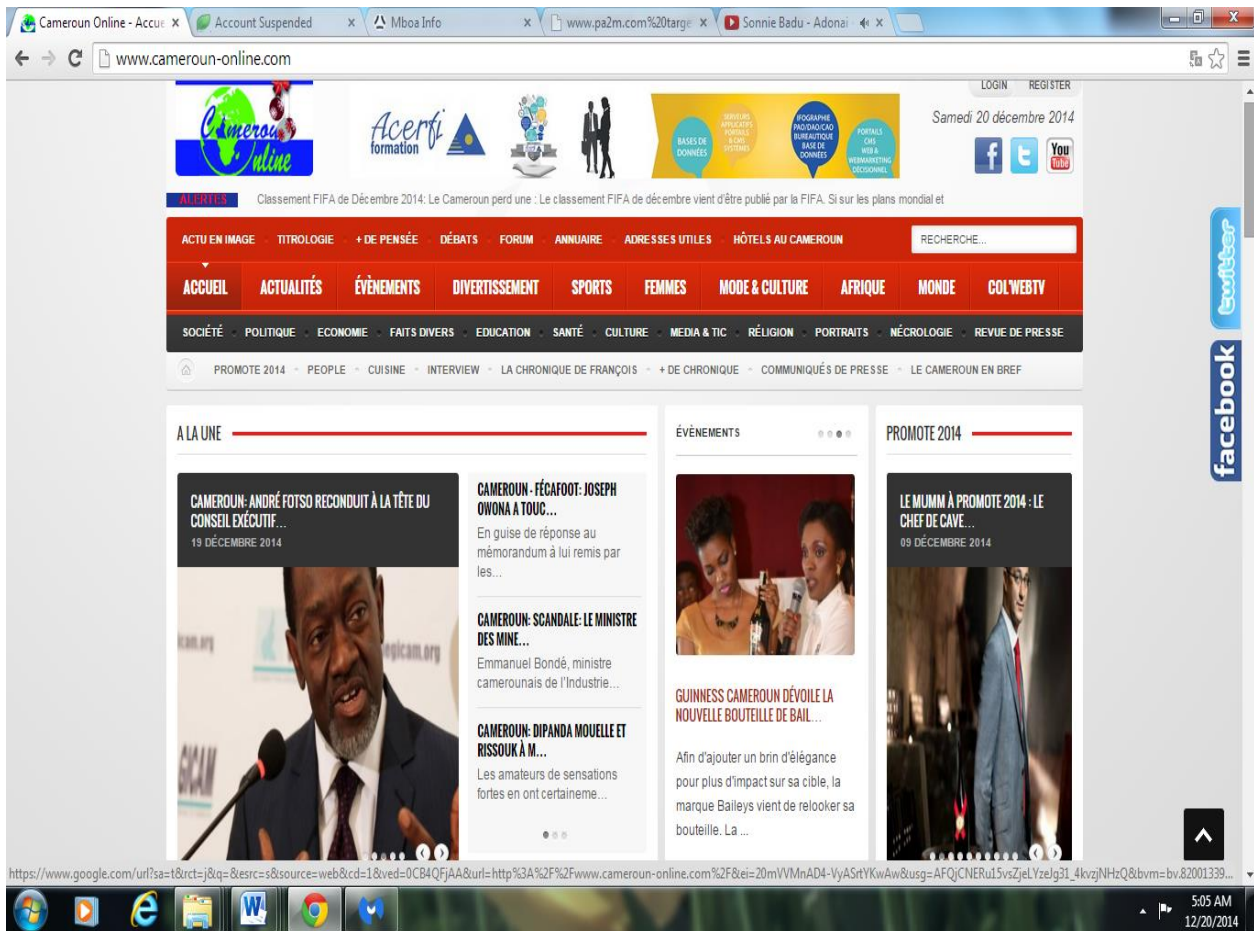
Cameroun Online - Accue ×
Account Suspended ×
Mboa Info ×
www.pa2m.com%20targe ×
Sonnie Badu - Adonai ×

www.cameroun-online.com

LOGIN REGISTER

Cameroun Online

Acerfi formation

BASES DE DONNÉES
SERVEURS APPLICATIFS PORTAILS & CMS SYSTÈMES
INFOGRAPHIE PAO/DAO/CAO BUREAUTIQUE BASE DE DONNÉES
PORTAILS CMS WEB & WEBMARKETING DÉCISIONNEL

Samedi 20 décembre 2014

f t You Tube

ALERTES Classement FIFA de Décembre 2014: Le Cameroun perd une : Le classement FIFA de décembre vient d'être publié par la FIFA. Si sur les plans mondial et

ACTU EN IMAGE TITROLOGIE + DE PENSÉE DÉBATS FORUM ANNUAIRE ADRESSES UTILES HÔTELS AU CAMEROUN RECHERCHE...

ACCUEIL ACTUALITÉS ÉVÈNEMENTS DIVERTISSEMENT SPORTS FEMMES MODE & CULTURE AFRIQUE MONDE COL'WEBTV

SOCIÉTÉ POLITIQUE ECONOMIE FAITS DIVERS EDUCATION SANTÉ CULTURE MEDIA & TIC RÉLIGION PORTRAITS NÉCROLOGIE REVUE DE PRESSE

PROMOTE 2014 PEOPLE CUISINE INTERVIEW LA CHRONIQUE DE FRANÇOIS + DE CHRONIQUE COMMUNIQUÉS DE PRESSE LE CAMEROUN EN BREF

twitter

facebook

A LA UNE

CAMEROUN: ANDRÉ FOTSO RECONDUIT À LA TÊTE DU CONSEIL EXÉCUTIF...
19 DÉCEMBRE 2014

gicam.org

CAMEROUN - FÉCAFOOT: JOSEPH OWONA A TOUC...
En guise de réponse au mémorandum à lui remis par les...

CAMEROUN: SCANDALE: LE MINISTRE DES MINE...
Emmanuel Bondé, ministre camerounais de l'Industrie...

CAMEROUN: DIPANDA MOUELLE ET RISSOUK À M...
Les amateurs de sensations fortes en ont certaineme...

ÉVÈNEMENTS

GUINNESS CAMEROUN DÉVOILE LA NOUVELLE BOUTEILLE DE BAIL...

Afin d'ajouter un brin d'élégance pour plus d'impact sur sa cible, la marque Baileys vient de relooker sa bouteille. La ...

PROMOTE 2014

LE MUMM À PROMOTE 2014 : LE CHEF DE CAVE...
09 DÉCEMBRE 2014

https://www.google.com/url?sa=t&rct=j&q=&esrc=s&source=web&cd=1&ved=0CB4QFjAA&url=http%3A%2F%2Fwww.cameroun-online.com%2F&ei=20mVVMnAD4-VyASrtYKwAw&usg=AFQjCNERu15vsZjeLYzeJg31_4kvzjNHzQ&bvm=bv.82001339...

5:05 AM
12/20/2014